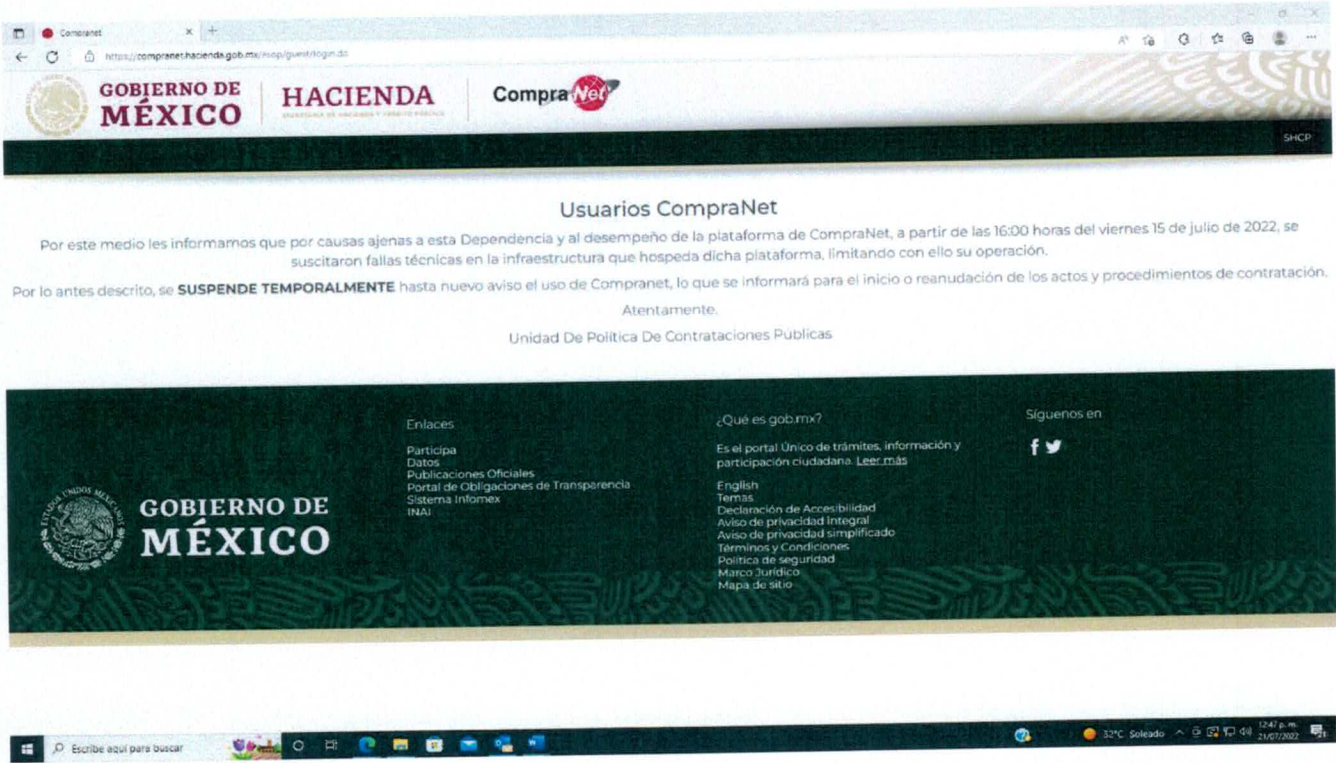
Compranet

https://compranet.hacienda.gob.mx/esop/guest/login.do

GOBIERNO DE MÉXICO

HACIENDA

SECRETARÍA DE HACIENDA Y CRÉDITO PÚBLICO

CompraNet

SHCP

Usuarios CompraNet

Por este medio les informamos que por causas ajenas a esta Dependencia y al desempeño de la plataforma de CompraNet, a partir de las 16:00 horas del viernes 15 de julio de 2022, se suscitaron fallas técnicas en la infraestructura que hospeda dicha plataforma, limitando con ello su operación.

Por lo antes descrito, se **SUSPENDE TEMPORALMENTE** hasta nuevo aviso el uso de Compranet, lo que se informará para el inicio o reanudación de los actos y procedimientos de contratación.

Atentamente.

Unidad De Politica De Contrataciones Publicas

GOBIERNO DE MÉXICO

Enlaces

Participa
Datos
Publicaciones Oficiales
Portal de Obligaciones de Transparencia
Sistema Infomex
INAI

¿Qué es gob.mx?

Es el portal único de trámites, información y participación ciudadana. Leer más

English
Temas
Declaración de Accesibilidad
Aviso de privacidad integral
Aviso de privacidad simplificado
Términos y Condiciones
Política de seguridad
Marco Jurídico
Mapa de sitio

Síguenos en

Escribe aquí para buscar

32°C Soleado

12:47 p. m.
21/07/2022